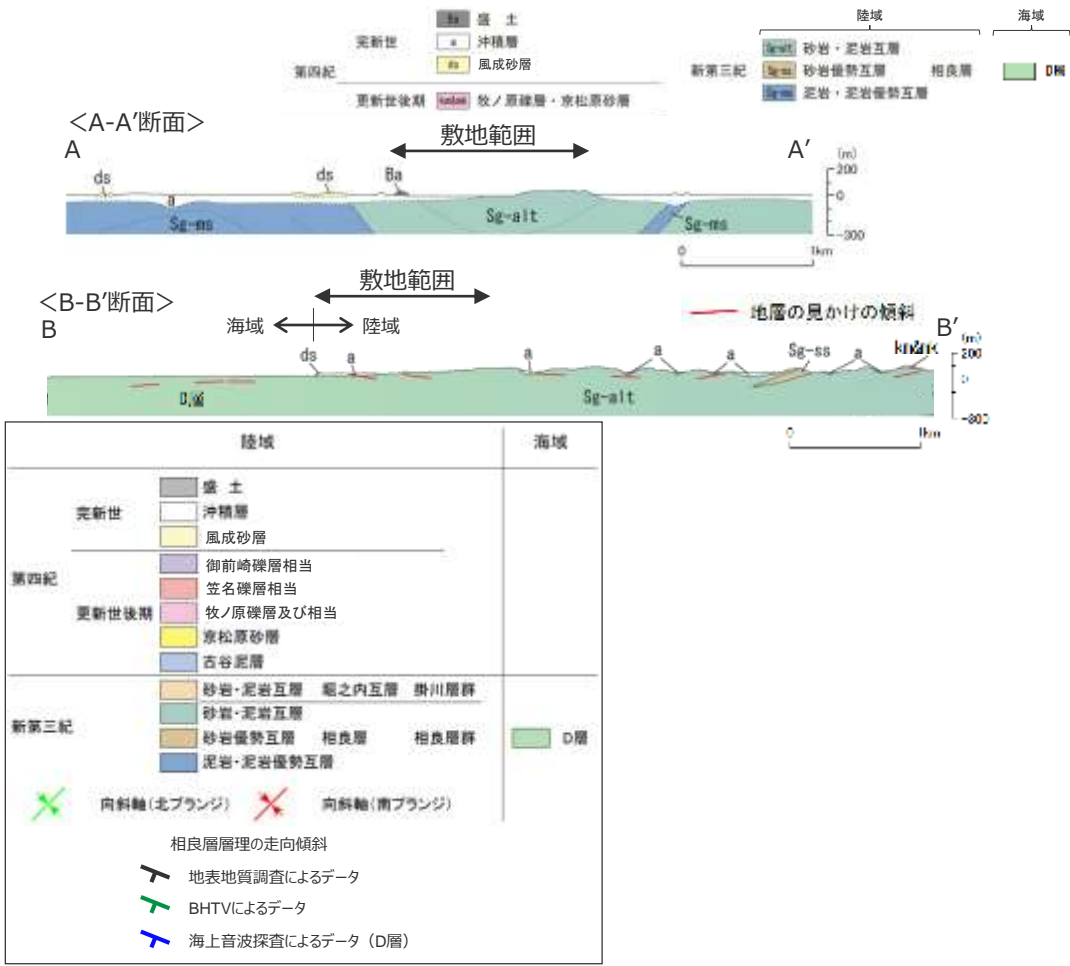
Ba 盛土
完新世 a 沖積層
ds 風成砂層
第四紀
更新世後期 km/kmk 牧ノ原礫層・京松原砂層

陸域 海域
Sg-alt 砂岩・泥岩互層
新第三紀 Sg-ss 砂岩優勢互層 相良層 D層
Sg-ms 泥岩・泥岩優勢互層

<A-A′断面>
A
敷地範囲
A′
ds ds Ba
a
Sg-ms Sg-alt Sg-ms
(m) 200 0 -300
0 1km

<B-B′断面>
B
敷地範囲
海域 陸域
地層の見かけの傾斜
B′
ds a a a a Sg-ss a km/kmk
(m) 200 0 -800
D層 Sg-alt
0 1km

| | 陸域 | 海域 |
|---|---|---|
| 第四紀 完新世 | 盛土 | |
| | 沖積層 | |
| | 風成砂層 | |
| 第四紀 更新世後期 | 御前崎礫層相当 | |
| | 笠名礫層相当 | |
| | 牧ノ原礫層及び相当 | |
| | 京松原砂層 | |
| | 古谷泥層 | |
| 新第三紀 | 砂岩・泥岩互層 堀之内互層 掛川層群 | |
| | 砂岩・泥岩互層 | |
| | 砂岩優勢互層 相良層 相良層群 | D層 |
| | 泥岩・泥岩優勢互層 | |

向斜軸(北プランジ) 向斜軸(南プランジ)

相良層層理の走向傾斜
地表地質調査によるデータ
BHTVによるデータ
海上音波探査によるデータ(D層)